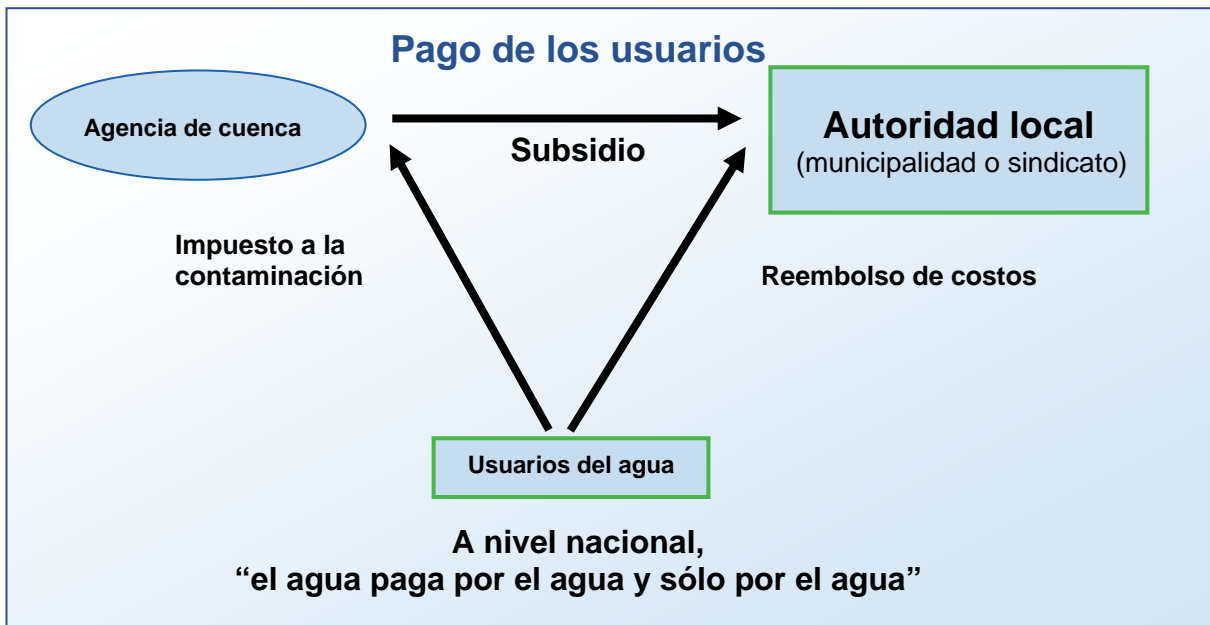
Pago de los usuarios

Agencia de cuenca

Subsidio

Autoridad local
(municipalidad o sindicato)

Impuesto a la contaminación

Reembolso de costos

Usuarios del agua

A nivel nacional,
“el agua paga por el agua y sólo por el agua”